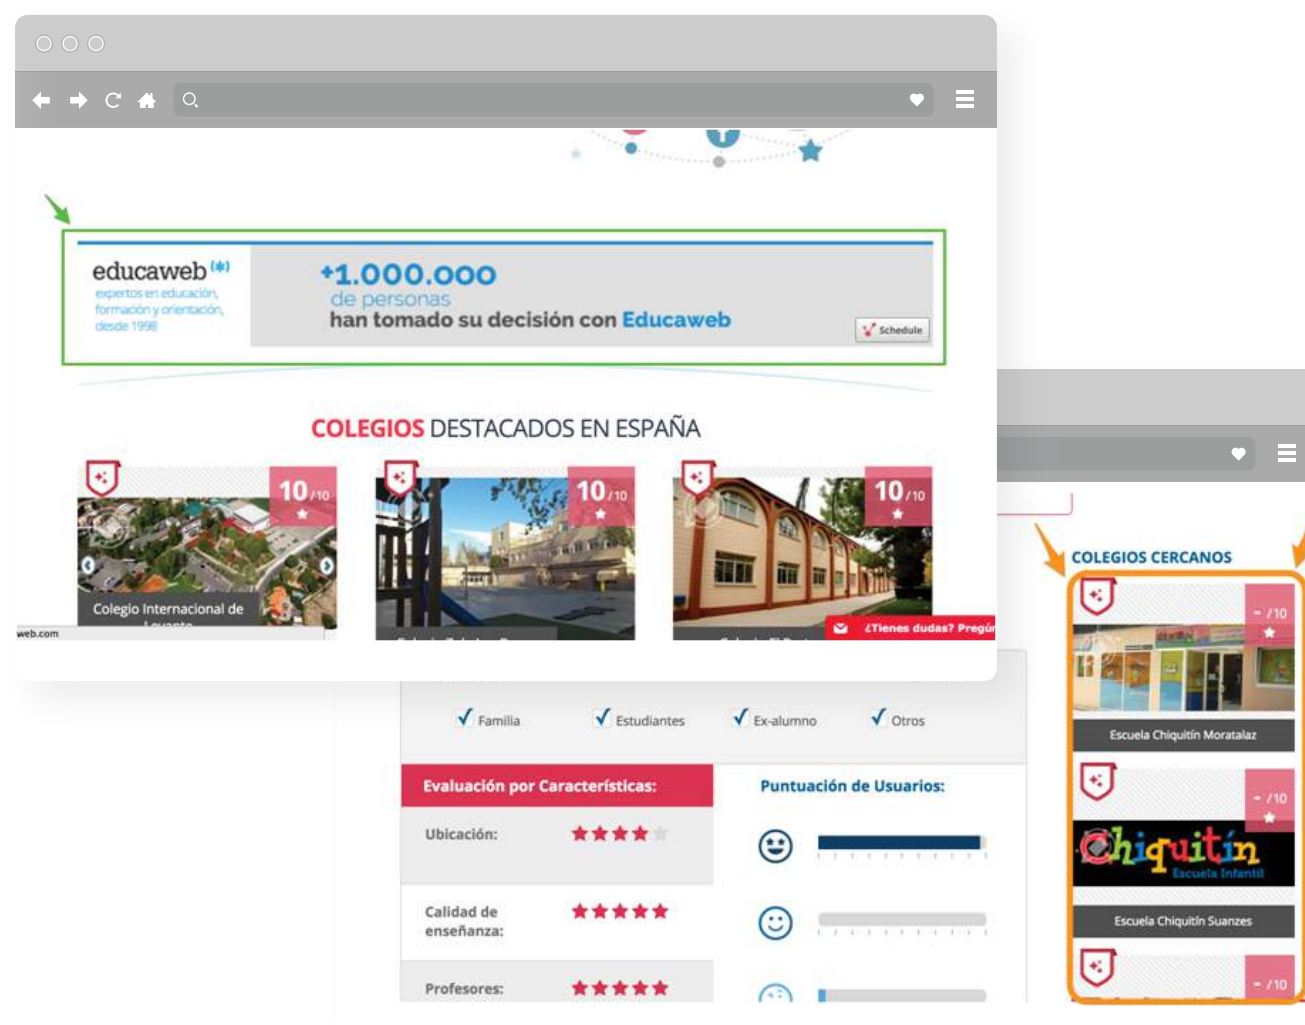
educaweb (*)
expertos en educación, formación y orientación, desde 1998

+1.000.000
de personas
han tomado su decisión con Educaweb

Schedule

COLEGIOS DESTACADOS EN ESPAÑA

10/10

Colegio Internacional de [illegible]

web.com

10/10

10/10

¿Tienes dudas? Pregú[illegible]

COLEGIOS CERCANOS

- /10

Escuela Chiquitín Moratalaz

- /10

Chiquitín
Escuela Infantil

Escuela Chiquitín Suanzes

- /10

Familia
Estudiantes
Ex-alumno
Otros

Evaluación por Características:

Ubicación:

Calidad de enseñanza:

Profesores:

Puntuación de Usuarios: